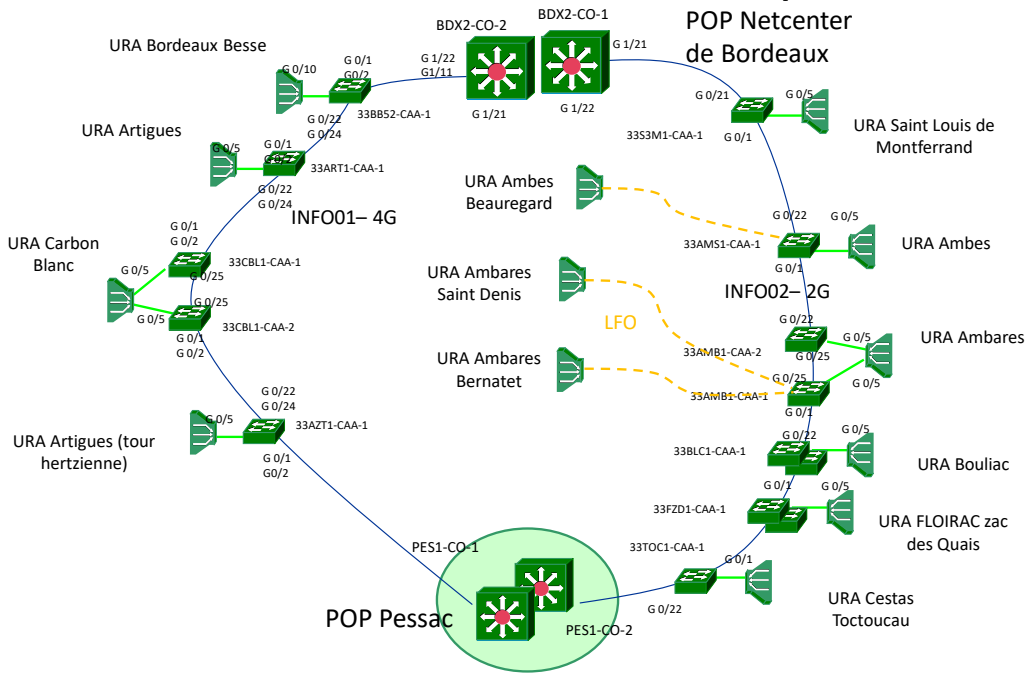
BDX2-CO-2

BDX2-CO-1

POP Netcenter de Bordeaux

URA Bordeaux Besse

G 0/10

G 0/1
G0/2

G 1/22
G1/11

G 1/21

G 1/21

G 1/22

33BB52-CAA-1

G 0/22
G 0/24

URA Artigues

G 0/5

G 0/1
G 0/2

33ART1-CAA-1

G 0/22
G 0/24

INFO01– 4G

URA Carbon Blanc

G 0/1
G 0/2

G 0/5

33CBL1-CAA-1

G 0/25

G 0/25

G 0/5

33CBL1-CAA-2

G 0/1
G 0/2

G 0/22
G 0/24

G 0/5

33AZT1-CAA-1

URA Artigues (tour hertzienne)

G 0/1
G0/2

PES1-CO-1

POP Pessac

PES1-CO-2

G 0/21

G 0/5

URA Saint Louis de Montferrand

33S3M1-CAA-1

G 0/1

URA Ambes Beauregard

G 0/22

G 0/5

33AMS1-CAA-1

URA Ambes

G 0/1

URA Ambares Saint Denis

INFO02– 2G

LFO

G 0/22

G 0/5

URA Ambares

33AMB1-CAA-2

G 0/25

URA Ambares Bernatet

G 0/25

G 0/5

33AMB1-CAA-1

G 0/1

G 0/22

G 0/5

33BLC1-CAA-1

URA Bouliac

G 0/1

G 0/5

33FZD1-CAA-1

URA FLOIRAC zac des Quais

33TOC1-CAA-1

G 0/1

G 0/22

URA Cestas Toctoucau